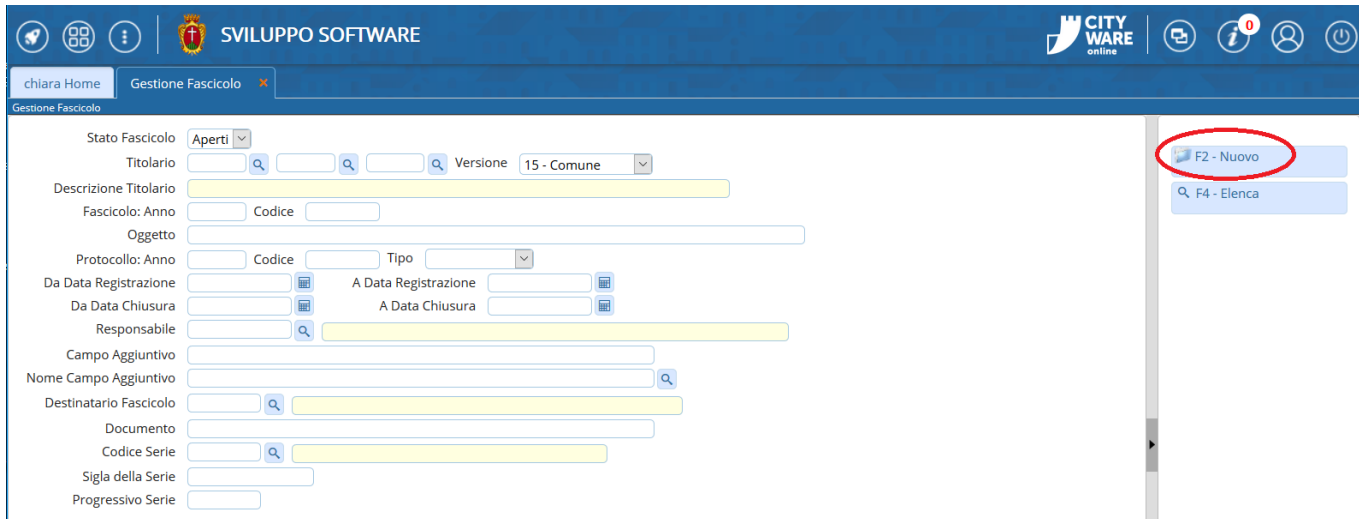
SVILUPPO SOFTWARE

CITY WARE online

0

chiara Home | Gestione Fascicolo ×

Gestione Fascicolo

Stato Fascicolo Aperti
Titolario Versione 15 - Comune
Descrizione Titolario
Fascicolo: Anno Codice
Oggetto
Protocollo: Anno Codice Tipo
Da Data Registrazione A Data Registrazione
Da Data Chiusura A Data Chiusura
Responsabile
Campo Aggiuntivo
Nome Campo Aggiuntivo
Destinatario Fascicolo
Documento
Codice Serie
Sigla della Serie
Progressivo Serie

F2 - Nuovo
F4 - Elenca